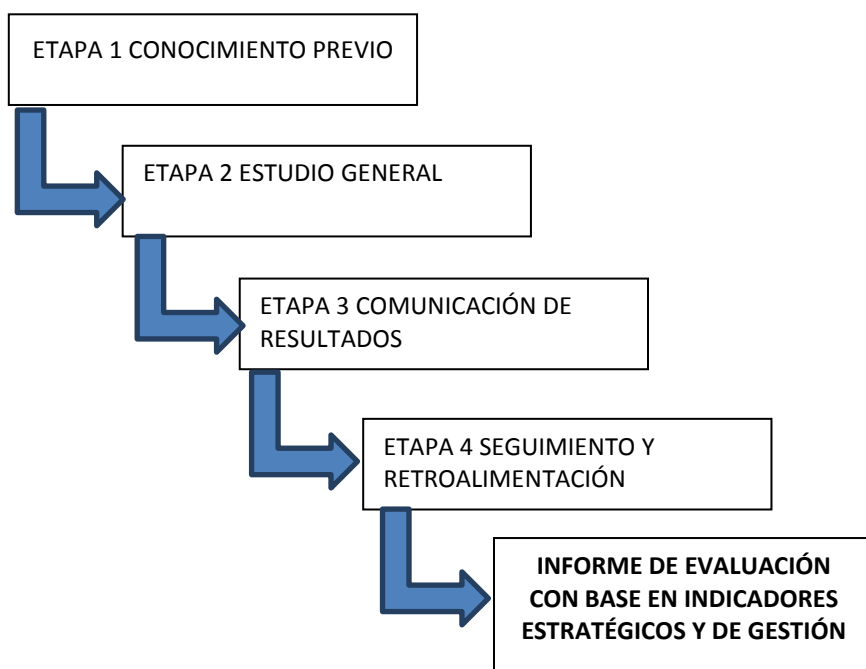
ETAPA 1 CONOCIMIENTO PREVIO

ETAPA 2 ESTUDIO GENERAL

ETAPA 3 COMUNICACIÓN DE RESULTADOS

ETAPA 4 SEGUIMIENTO Y RETROALIMENTACIÓN

INFORME DE EVALUACIÓN CON BASE EN INDICADORES ESTRATÉGICOS Y DE GESTIÓN